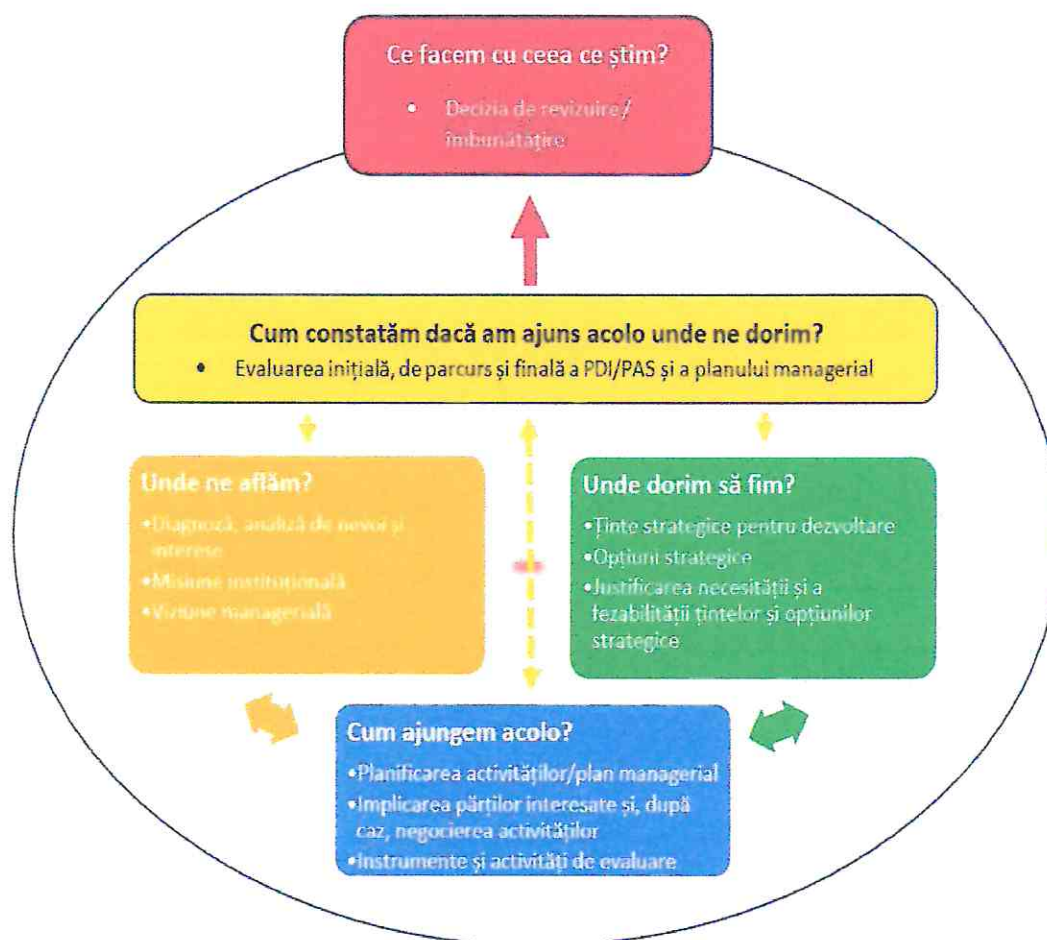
Ce facem cu ceea ce știm?

• Decizia de revizuire / îmbunătățire

Cum constatăm dacă am ajuns acolo unde ne dorim?

• Evaluarea inițială, de parcurs și finală a PDI/PAS și a planului managerial

Unde ne aflăm?

•Diagnoză, analiză de nevoi și interese
•Misiune instituțională
•Viziune managerială

Unde dorim să fim?

•Ținte strategice pentru dezvoltare
•Opțiuni strategice
•Justificarea necesității și a fezabilității țintelor și opțiunilor strategice

Cum ajungem acolo?

•Planificarea activităților/plan managerial
•Implicarea părților interesate și, după caz, negocierea activităților
•Instrumente și activități de evaluare